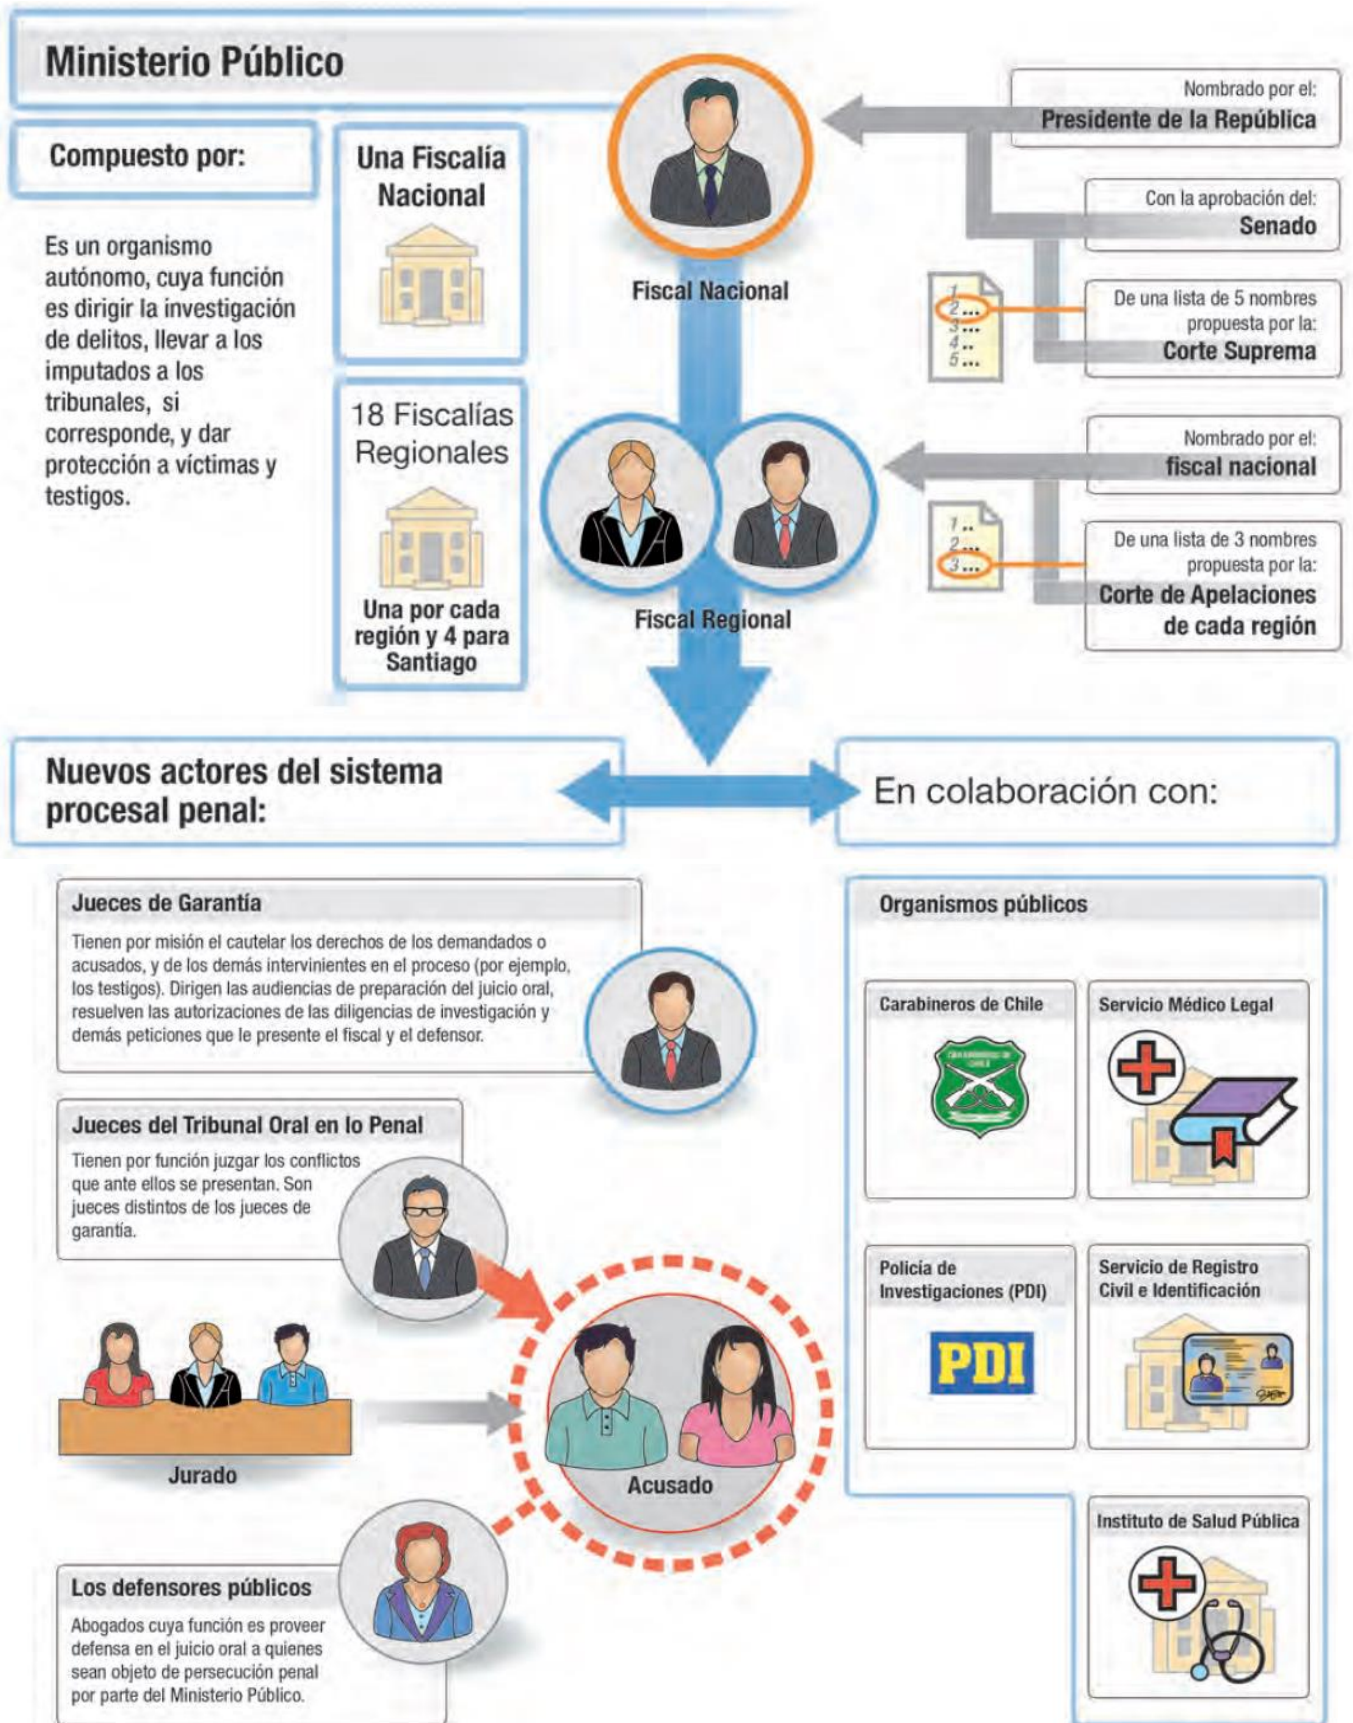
Ministerio Público

Compuesto por:

Es un organismo autónomo, cuya función es dirigir la investigación de delitos, llevar a los imputados a los tribunales, si corresponde, y dar protección a víctimas y testigos.

Una Fiscalía Nacional

18 Fiscalías Regionales

Una por cada región y 4 para Santiago

Fiscal Nacional

Fiscal Regional

Nombrado por el:
Presidente de la República

Con la aprobación del:
Senado

De una lista de 5 nombres propuesta por la:
Corte Suprema

1...
2...
3...
4...
5...

Nombrado por el:
fiscal nacional

De una lista de 3 nombres propuesta por la:
Corte de Apelaciones de cada región

1...
2...
3...

Nuevos actores del sistema procesal penal:

En colaboración con:

Jueces de Garantía

Tienen por misión el cautelar los derechos de los demandados o acusados, y de los demás intervinientes en el proceso (por ejemplo, los testigos). Dirigen las audiencias de preparación del juicio oral, resuelven las autorizaciones de las diligencias de investigación y demás peticiones que le presente el fiscal y el defensor.

Jueces del Tribunal Oral en lo Penal

Tienen por función juzgar los conflictos que ante ellos se presentan. Son jueces distintos de los jueces de garantía.

Jurado

Acusado

Los defensores públicos

Abogados cuya función es proveer defensa en el juicio oral a quienes sean objeto de persecución penal por parte del Ministerio Público.

Organismos públicos

Carabineros de Chile

Carabineros de Chile

Servicio Médico Legal

Policía de Investigaciones (PDI)

PDI

Servicio de Registro Civil e Identificación

Instituto de Salud Pública